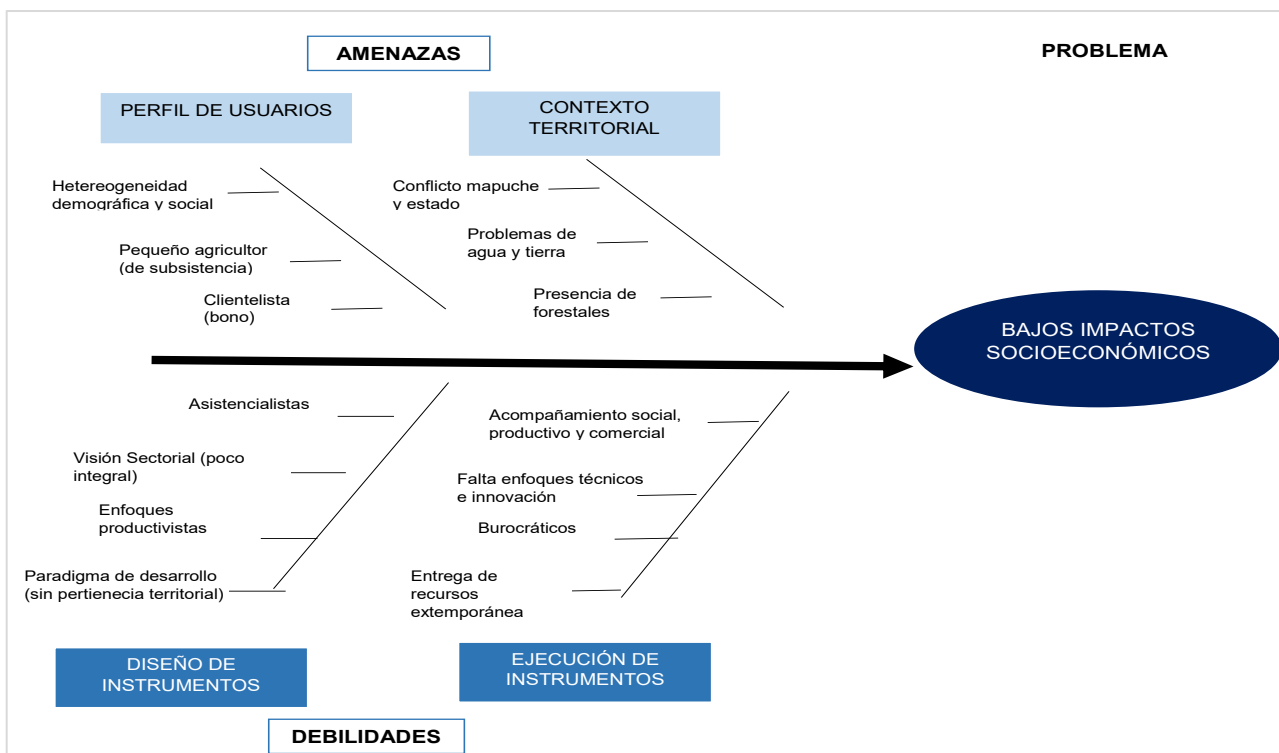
AMENAZAS

PROBLEMA

PERFIL DE USUARIOS

CONTEXTO TERRITORIAL

Hetereogeneidad demográfica y social

Pequeño agricultor (de subsistencia)

Clientelista (bono)

Conflicto mapuche y estado

Problemas de agua y tierra

Presencia de forestales

BAJOS IMPACTOS SOCIOECONÓMICOS

Asistencialistas

Visión Sectorial (poco integral)

Enfoques productivistas

Paradigma de desarrollo (sin pertienecia territorial)

Acompañamiento social, productivo y comercial

Falta enfoques técnicos e innovación

Burocráticos

Entrega de recursos extemporánea

DISEÑO DE INSTRUMENTOS

EJECUCIÓN DE INSTRUMENTOS

DEBILIDADES